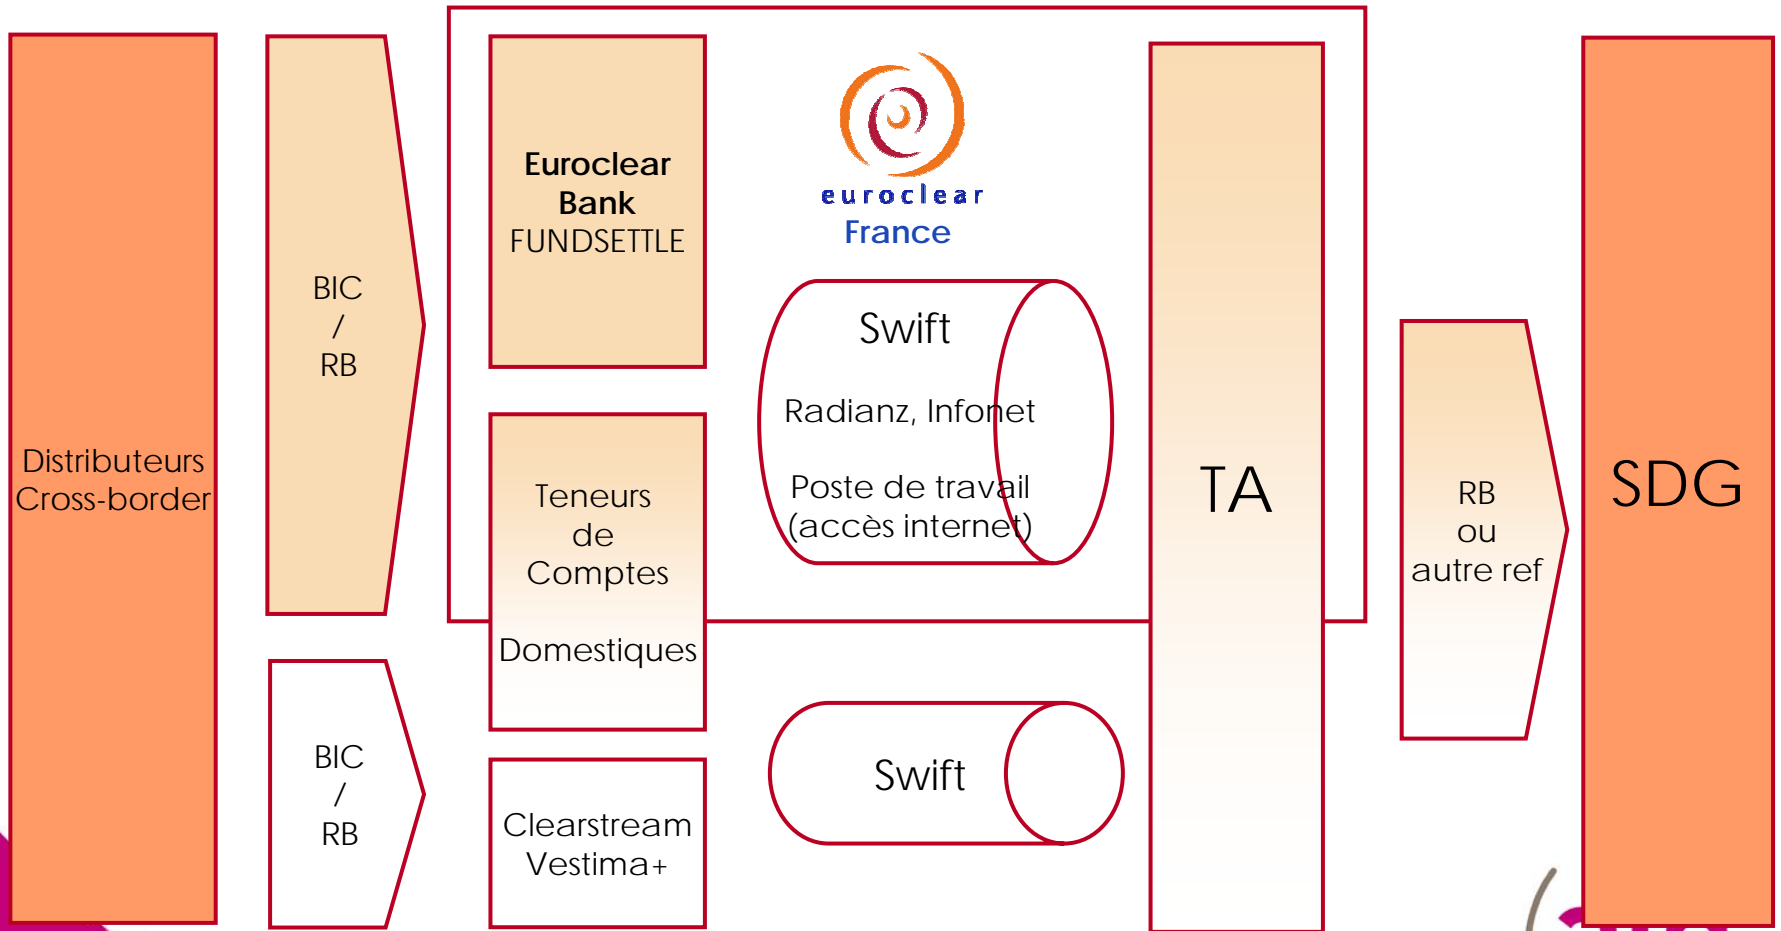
Distributeurs Cross-border

BIC
/
RB

BIC
/
RB

Euroclear Bank
FUNDSETTLE

euroclear
France

Swift

Radianz, Infonet

Poste de travail
(accès internet)

Teneurs de Comptes

Domestiques

Clearstream Vestima+

Swift

TA

RB
ou
autre ref

SDG